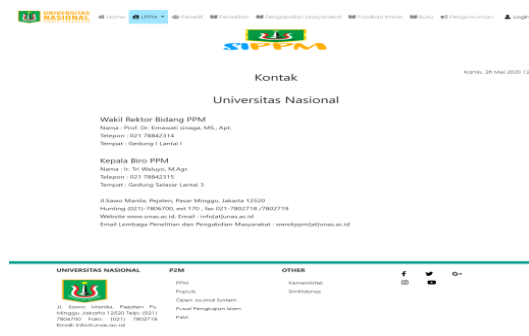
UNIVERSITAS NASIONAL Home LPPM Peneliti Penelitian Pengabdian Masyarakat Publikasi Ilmiah Buku Pengumuman Login

SIPPM

Kamis, 28 Mei 2020 12

Kontak

Universitas Nasional

Wakil Rektor Bidang PPM
Nama : Prof. Dr. Ernawati sinaga, MS., Apt.
Telepon : 021 78842314
Tempat : Gedung I Lantai I

Kepala Biro PPM
Nama : Ir. Tri Waluyo, M.Agr.
Telepon : 021 78842315
Tempat : Gedung Selasar Lantai 3

Jl Sawo Manila, Pejaten, Pasar Minggu, Jakarta 12520
Hunting (021)-7806700, ext 170 , fax 021-7802718 /7802719
Website www.unas.ac.id, Email : info[at]unas.ac.id
Email Lembaga Penelitian dan Pengabdian Masyarakat : warekppm[at]unas.ac.id

UNIVERSITAS NASIONAL
Jl. Sawo Manila, Pejaten Ps. Minggu Jakarta 12520 Telp: (021) 7806700 Faks: (021) 7802718 Email: info@unas.ac.id

P2M
PPM
Populis
Open Journal System
Pusat Pengkajian Islam
P2M

OTHER
Kemenristek
Simlitabmas